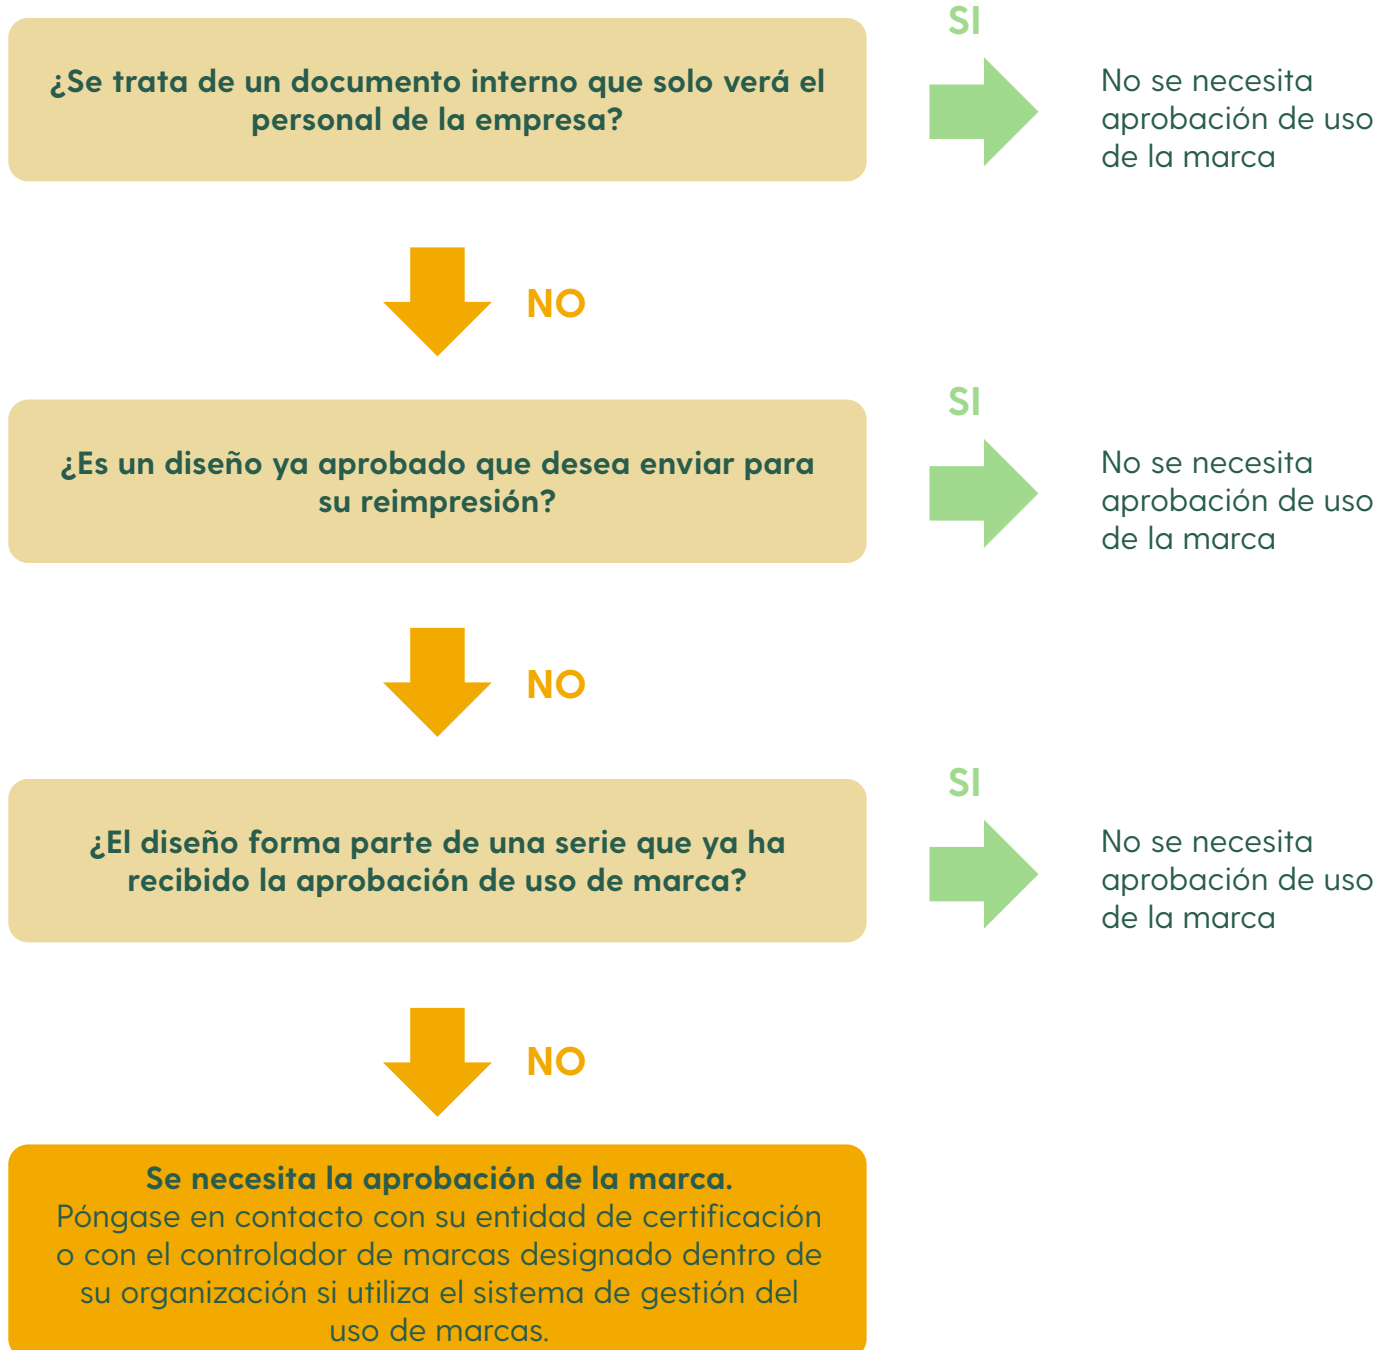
¿Se trata de un documento interno que solo verá el personal de la empresa?

SI

No se necesita aprobación de uso de la marca

NO

¿Es un diseño ya aprobado que desea enviar para su reimpresión?

SI

No se necesita aprobación de uso de la marca

NO

¿El diseño forma parte de una serie que ya ha recibido la aprobación de uso de marca?

SI

No se necesita aprobación de uso de la marca

NO

Se necesita la aprobación de la marca.
Póngase en contacto con su entidad de certificación o con el controlador de marcas designado dentro de su organización si utiliza el sistema de gestión del uso de marcas.